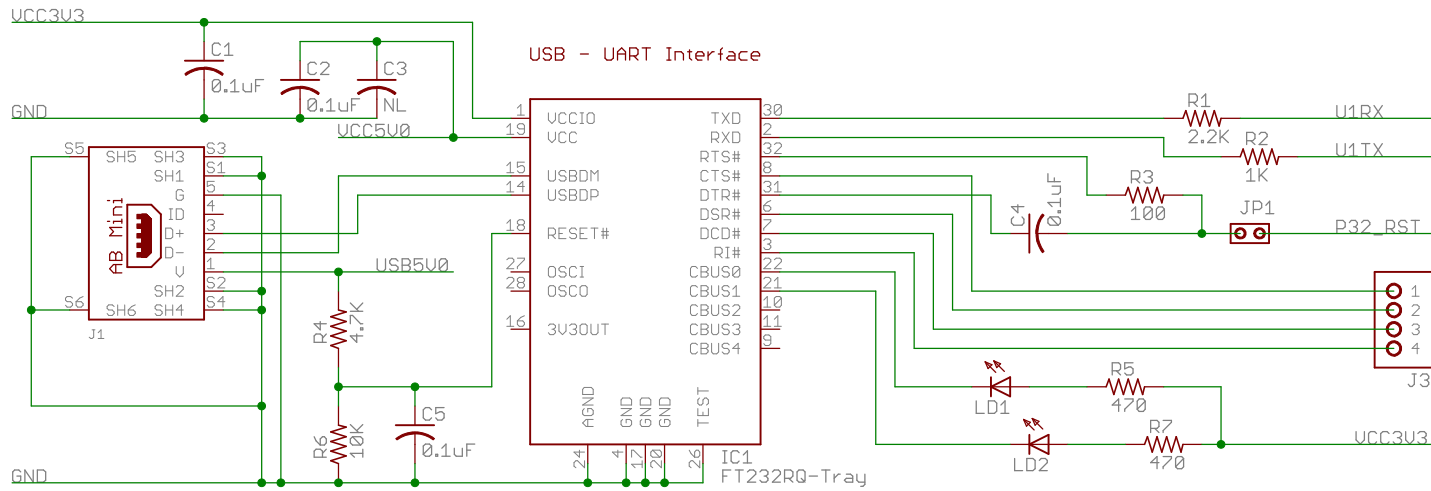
VCC3V3
C1
0.1uF
C2
0.1uF
C3
NL
GND
VCC5V0
USB - UART Interface
1 VCCIO
19 VCC
15 USBDM
14 USBDP
18 RESET#
27 OSCI
28 OSCO
16 3V3OUT
TXD 30
RXD 2
RTS# 32
CTS# 8
DTR# 31
DSR# 6
DCD# 7
RI# 3
CBUS0 22
CBUS1 21
CBUS2 10
CBUS3 11
CBUS4 9
AGND
GND GND GND
TEST
24 4 17 20 26
IC1
FT232RQ-Tray
R1
2.2K
U1RX
R2
1K
U1TX
R3
100
C4
0.1uF
JP1
P32_RST
S5 SH5 SH3 S3
SH1 S1
G 5
ID 4
D+ 3
D- 2
V 1
SH2 S2
S6 SH6 SH4 S4
AB Mini
J1
USB5V0
R4
4.7K
R6
10K
C5
0.1uF
GND
1
2
3
4
J3
LD1
R5
470
LD2
R7
470
VCC3V3